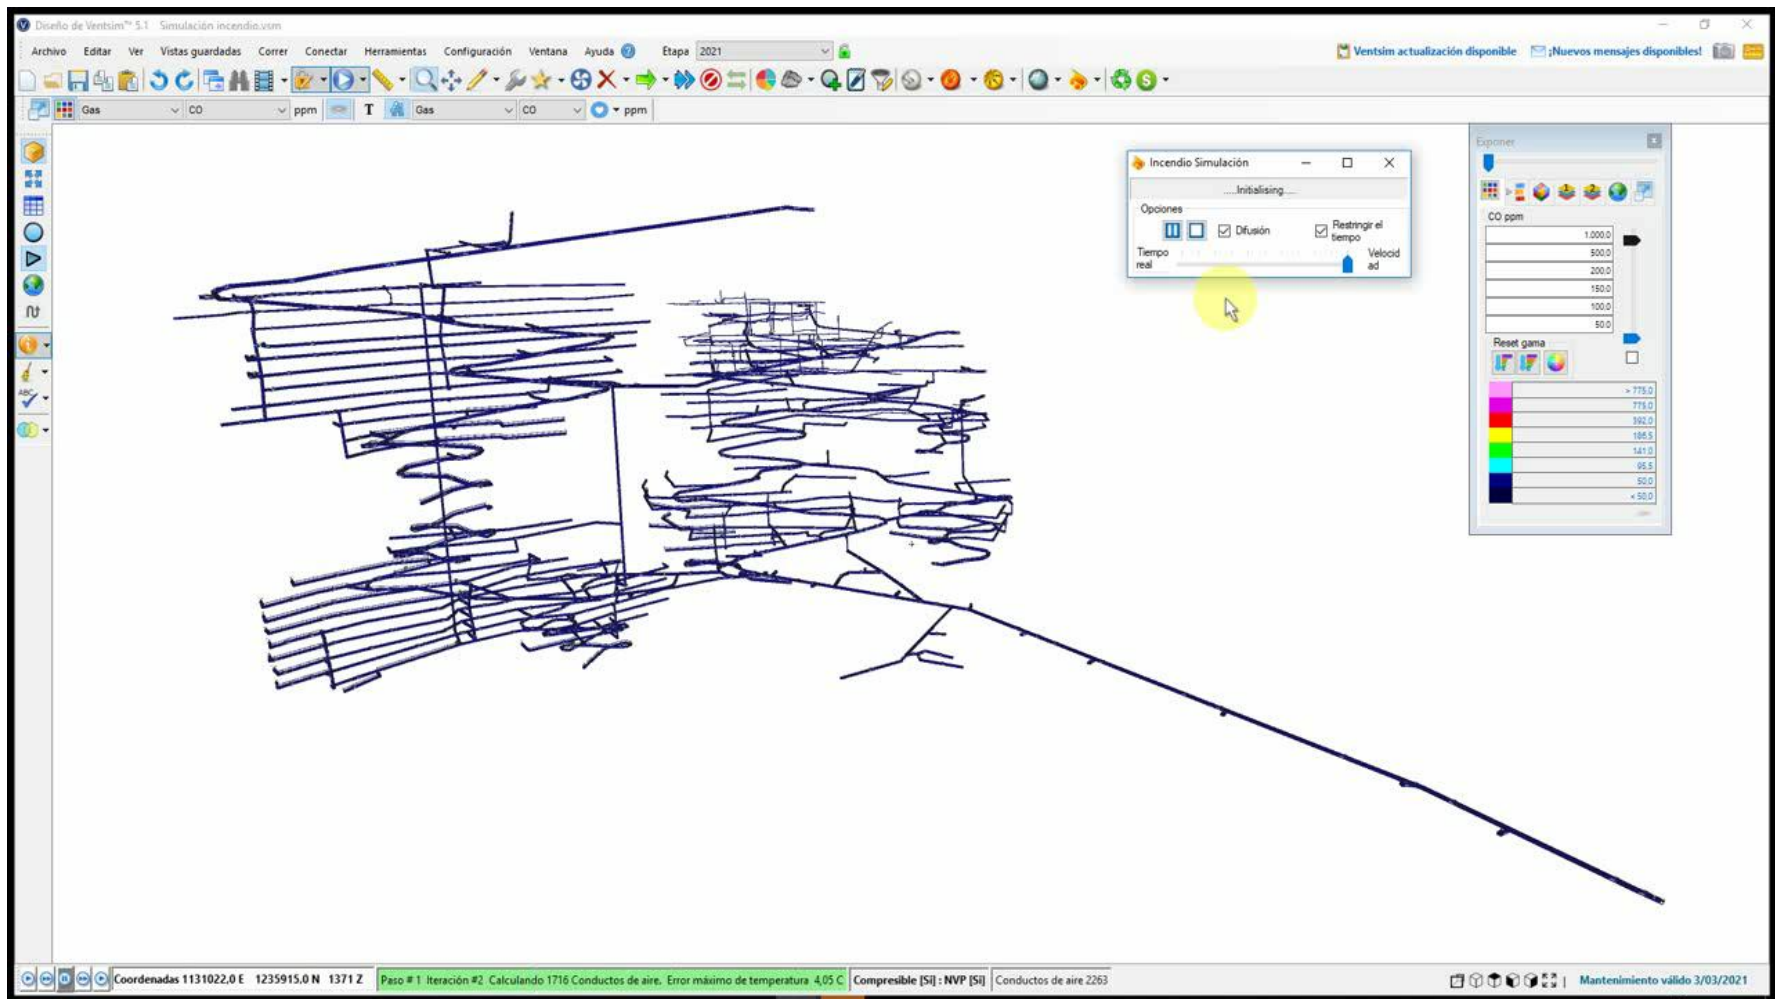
Diseño de Ventsim™ 5.1 Simulación incendio.vsm

Archivo Editar Ver Vistas guardadas Correr Conectar Herramientas Configuración Ventana Ayuda Etapa 2021

Ventsim actualización disponible ¡Nuevos mensajes disponibles!

Gas CO ppm T Gas CO ppm

Incendio Simulación

.....Initialising.....

Opciones

Difusión

Restringir el tiempo

Tiempo real

Velocidad

Exponer

CO ppm

1,000.0
500.0
200.0
150.0
100.0
50.0

Reset gama

> 775.0
775.0
392.0
186.5
141.0
95.5
50.0
< 50.0

Coordenadas 1131022.0 E 1235915.0 N 1371 Z

Paso # 1 Iteración #2 Calculando 1716 Conductos de aire. Error máximo de temperatura 4.05 C

Compresible [Si] : NVP [Si]

Conductos de aire 2263

Mantenimiento válido 3/03/2021